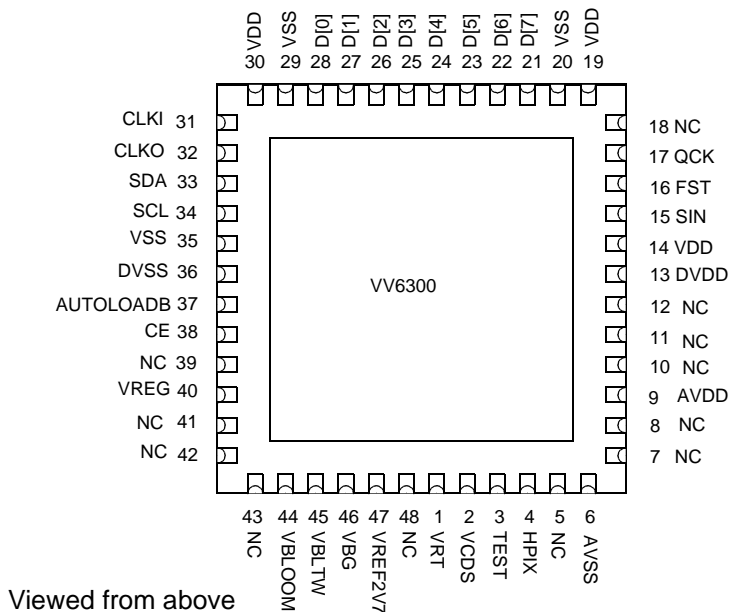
VDD 30
VSS 29
D[0] 28
D[1] 27
D[2] 26
D[3] 25
D[4] 24
D[5] 23
D[6] 22
D[7] 21
VSS 20
VDD 19

CLKI 31
CLKO 32
SDA 33
SCL 34
VSS 35
DVSS 36
AUTOLOADB 37
CE 38
NC 39
VREG 40
NC 41
NC 42

18 NC
17 QCK
16 FST
15 SIN
14 VDD
13 DVDD
12 NC
11 NC
10 NC
9 AVDD
8 NC
7 NC

VV6300

43 NC
44 VBLOOM
45 VBLTW
46 VBG
47 VREF2V7
48 NC
1 VRT
2 VCDS
3 TEST
4 HPIX
5 NC
6 AVSS

Viewed from above